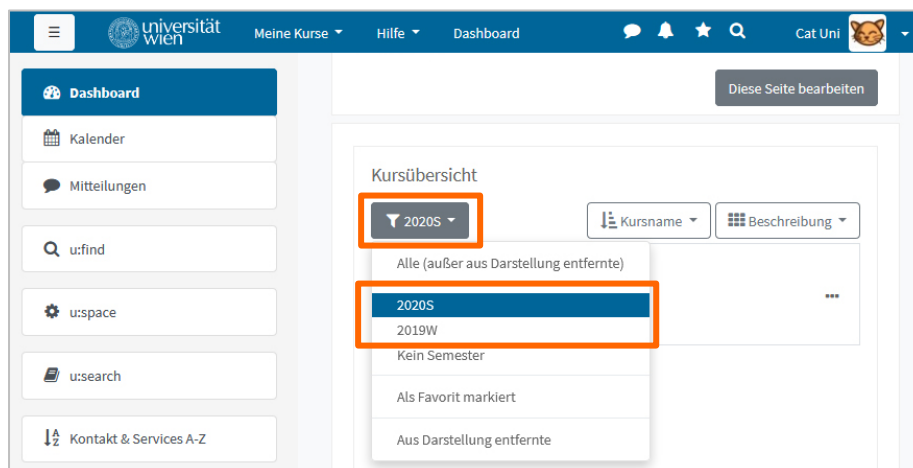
≡ universität wien Meine Kurse Hilfe Dashboard Cat Uni

Dashboard
Kalender
Mitteilungen
u:find
u:space
u:search
Kontakt & Services A-Z

Diese Seite bearbeiten

Kursübersicht

2020S

Kursname

Beschreibung

Alle (außer aus Darstellung entfernte)
2020S
2019W
Kein Semester
Als Favorit markiert
Aus Darstellung entfernte

...